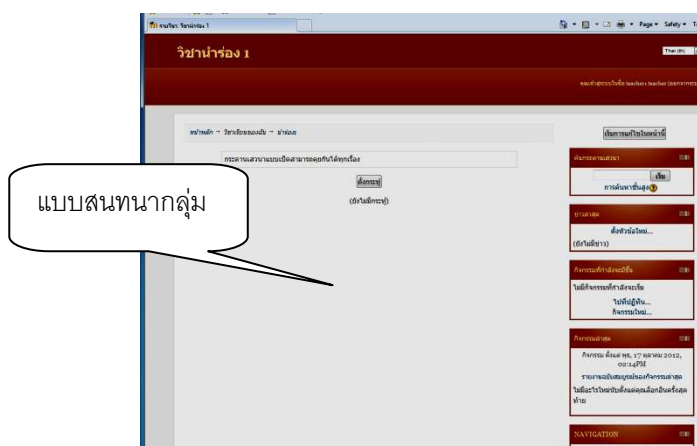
รายวิชา: วิชาน่าร่อง 1

Page ▾ Safety ▾ T

วิชาน่าร่อง 1

Thai (th)

คุณเข้าสู่ระบบในชื่อ teacher teacher (ออกจากระบบ)

หน้าหลัก → วิชาเรียนของฉัน → น่าร่อง

เริ่มการแก้ไขในหน้านี้

กระดานเสวนาแบบเปิดสามารถคุยกันได้ทุกเรื่อง

ตั้งกระทู้

(ยังไม่มีกระทู้)

แบบสนทนากลุ่ม

ค้นหาในกระดานเสวนา

เริ่ม

การค้นหาขั้นสูง

ข่าวล่าสุด

ตั้งหัวข้อใหม่...

(ยังไม่มีข่าว)

กิจกรรมที่กำลังจะมีขึ้น

ไม่มีกิจกรรมที่กำลังจะเริ่ม

ไปที่ปฏิทิน...

กิจกรรมใหม่...

กิจกรรมล่าสุด

กิจกรรม ตั้งแต่ พุธ, 17 ตุลาคม 2012, 02:14PM

รายงานฉบับสมบูรณ์ของกิจกรรมล่าสุด

ไม่มีอะไรใหม่นับตั้งแต่คุณเข้าสู่ระบบครั้งสุดท้าย

NAVIGATION